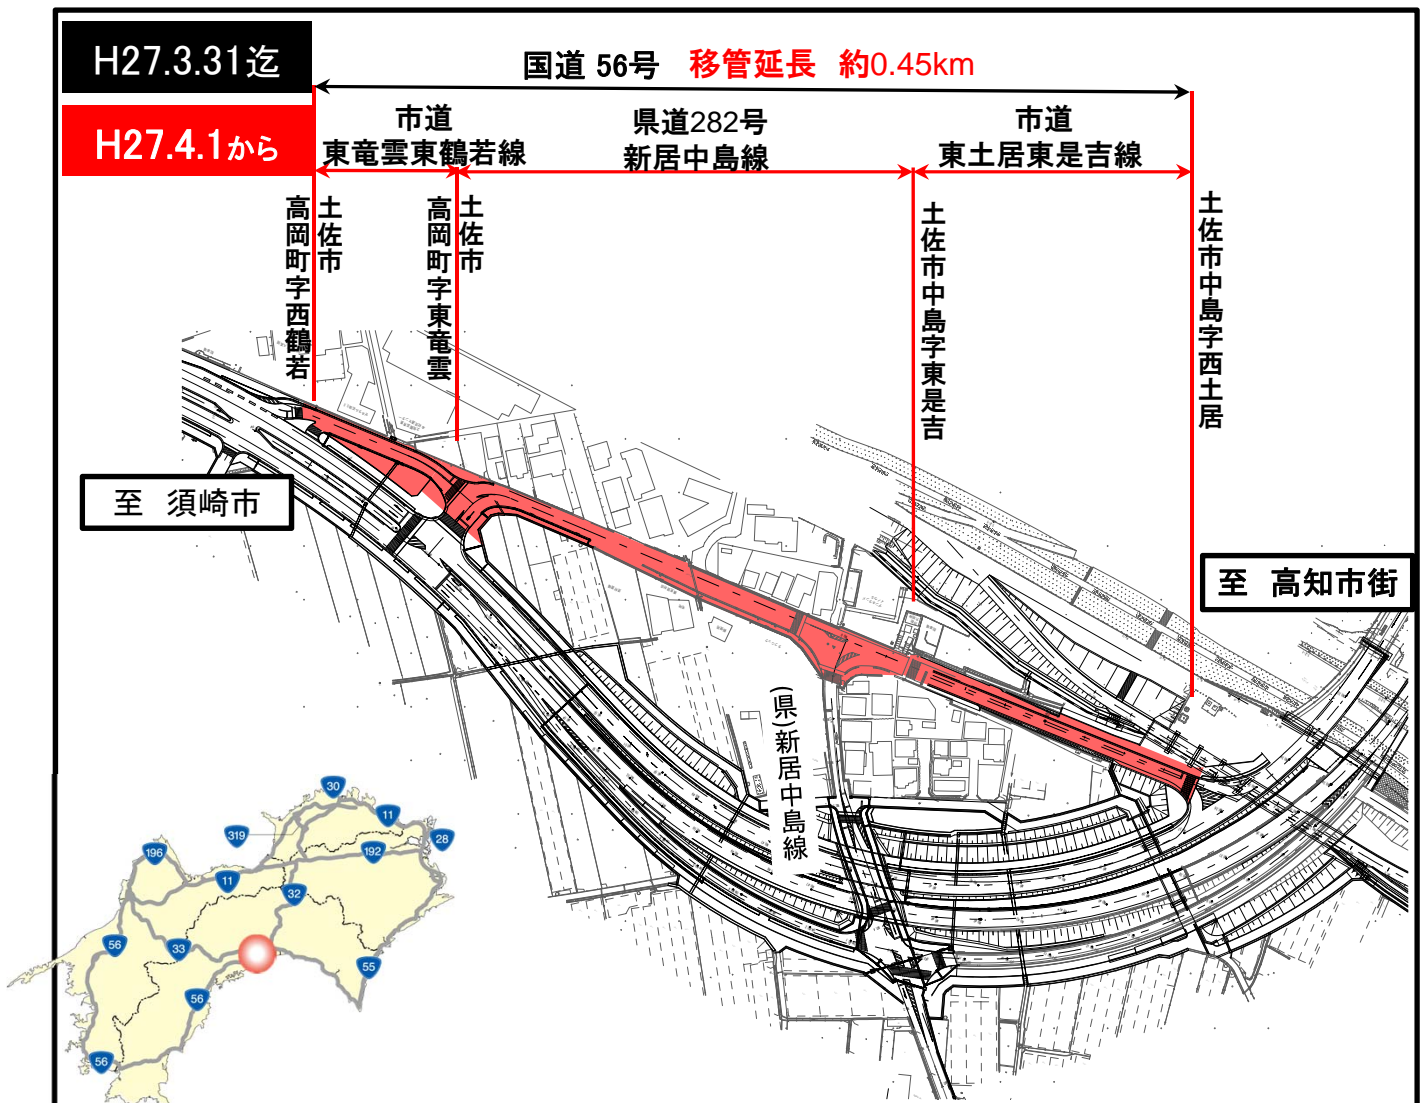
H27.3.31迄

H27.4.1から

国道 56号 移管延長 約0.45km

市道
東竜雲東鶴若線

県道282号
新居中島線

市道
東土居東是吉線

土佐市
高岡町字西鶴若

土佐市
高岡町字東竜雲

土佐市中島字東是吉

土佐市中島字西土居

至 須崎市

至 高知市街

(県)新居中島線

30
11
319
28
196
192
11
32
56
33
55
56
56